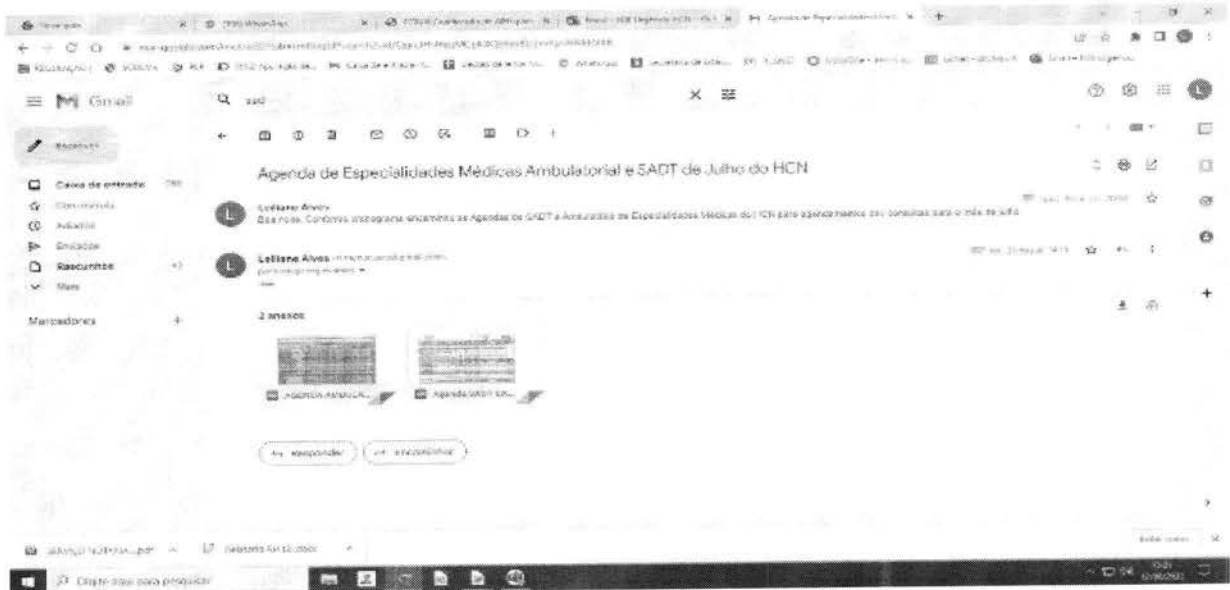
Gmail

Q sad

Escrever

Caixa de entrada

Com estrela

Adiados

Enviados

Rascunhos

Mais

Marcadores

Agenda de Especialidades Médicas Ambulatorial e SADT de Julho do HCN

Lelliane Alves

Boa noite. Conforme cronograma encaminho as Agendas de SADT e Ambulatório de Especialidades Médicas do HCN para agendamentos das consultas para o mês de julho

Lelliane Alves

2 anexos

Agenda Ambula...

Agenda SADT Ju...

Responder

Encaminhar

Digite aqui para pesquisar